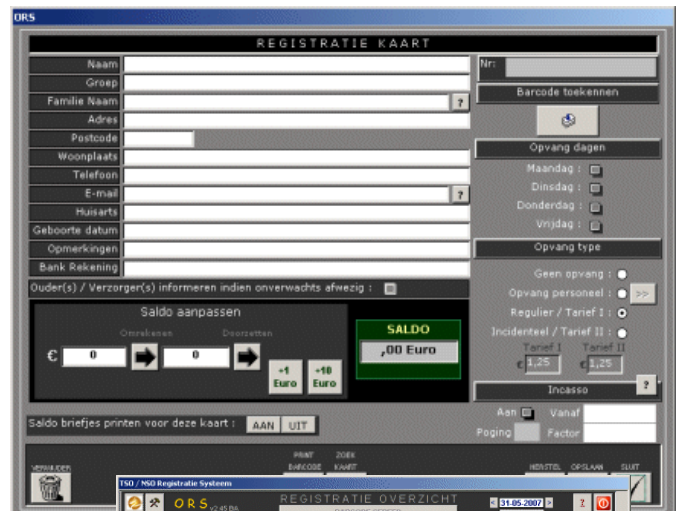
ORS

REGISTRATIE KAART

Naam
Groep
Familie Naam ?
Adres
Postcode
Woonplaats
Telefoon
E-mail ?
Huisarts
Geboorte datum
Opmerkingen
Bank Rekening

Nr:
Barcode toekennen

Opvang dagen
Maandag :
Dinsdag :
Donderdag :
Vrijdag :

Opvang type
Geen opvang :
Opvang personeel : >>
Regulier / Tarief I :
Incidenteel / Tarief II :
Tarief I
€ 1,25
Tarief II
€ 1,25

Incasso ?
Aan
Vanaf
Poging
Factor

Ouder(s) / Verzorger(s) informeren indien onverwachts afwezig :

Saldo aanpassen
Omrekenen
Doorzetten
€ 0
0
+1 Euro
+10 Euro

SALDO
,00 Euro

Saldo briefjes printen voor deze kaart : AAN UIT

VERWIJDEREN
PRINT BARCODE
ZOEK KAART
HERSTEL
OPSLAAN
SLUIT

TSO / NSO Registratie Systeem
ORS v2.45 BA
REGISTRATIE OVERZICHT
31-05-2007
?